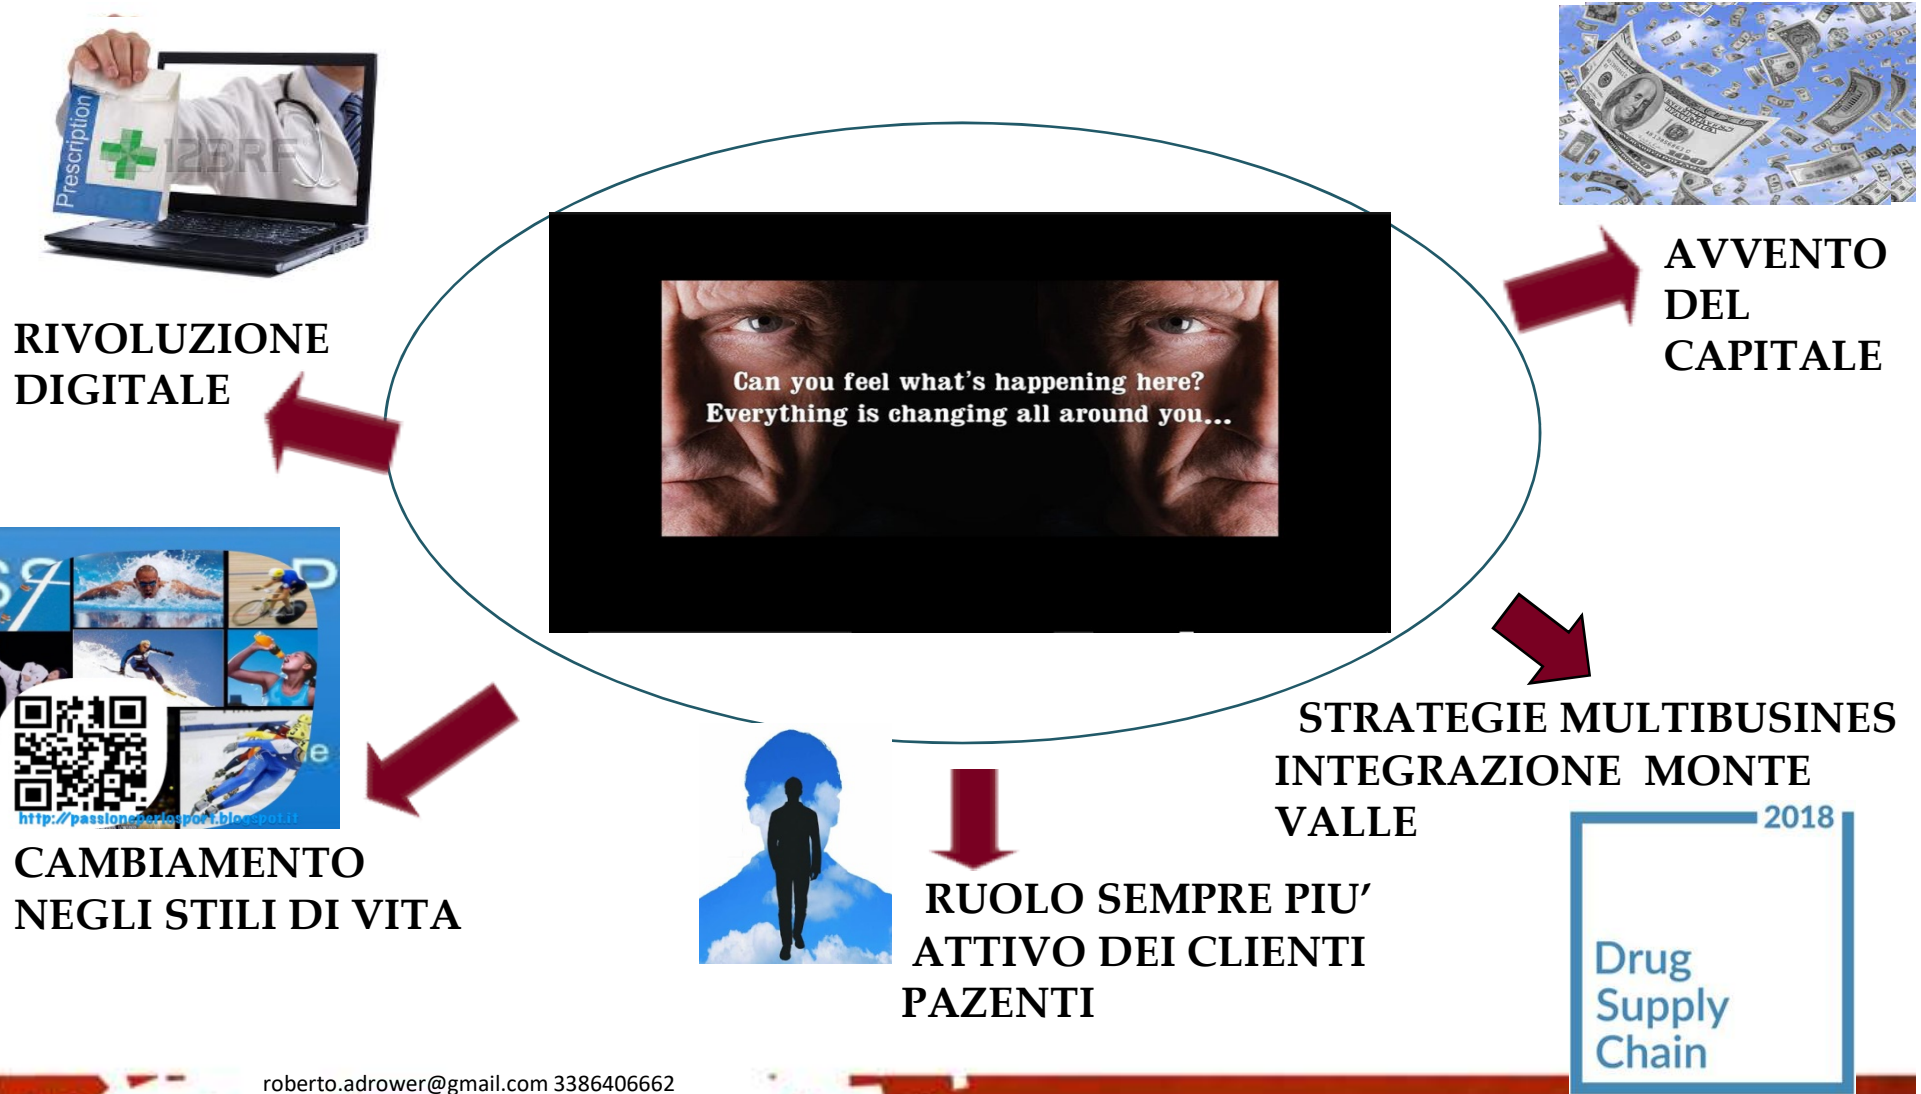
Prescription

123RF

Can you feel what's happening here?
Everything is changing all around you...

AVVENTO DEL CAPITALE

RIVOLUZIONE DIGITALE

http://passioneperlosport.blogspot.it

CAMBIAMENTO NEGLI STILI DI VITA

STRATEGIE MULTIBUSINES INTEGRAZIONE MONTE VALLE

RUOLO SEMPRE PIU' ATTIVO DEI CLIENTI PAZENTI

2018

Drug Supply Chain

roberto.adrower@gmail.com 3386406662